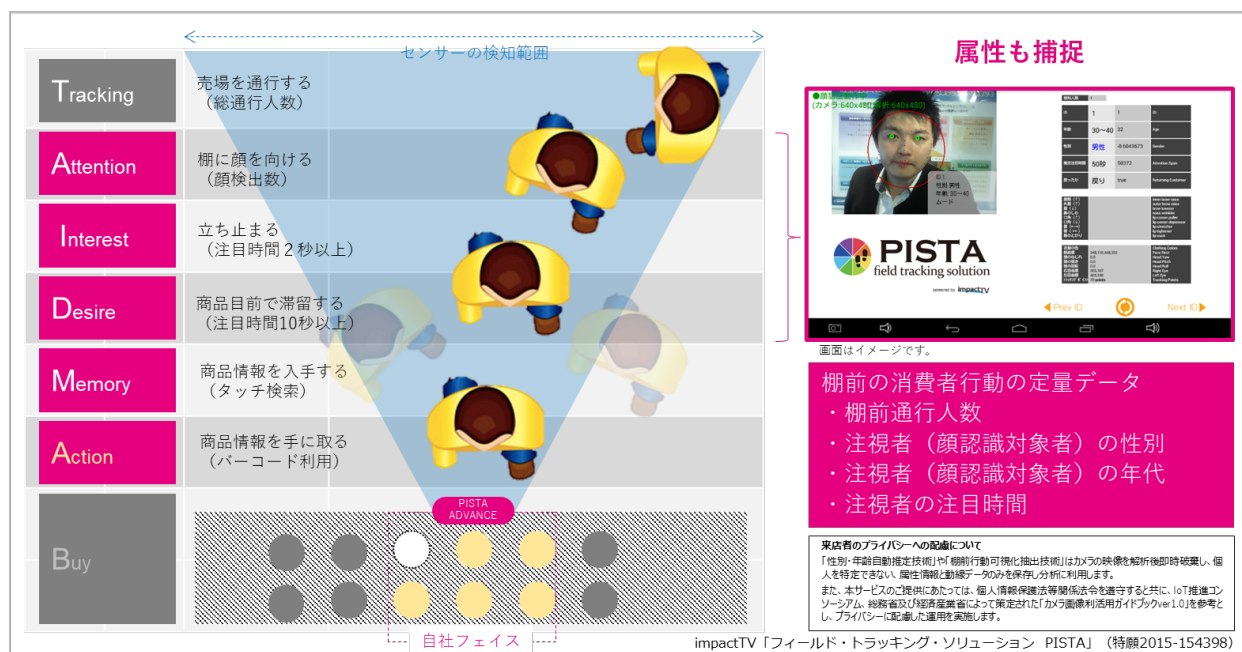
センサーの検知範囲

Tracking
売場を通行する
（総通行人数）

Attention
棚に顔を向ける
（顔検出数）

Interest
立ち止まる
（注目時間２秒以上）

Desire
商品目前で滞留する
（注目時間10秒以上）

Memory
商品情報を入手する
（タッチ検索）

Action
商品情報を手に取る
（バーコード利用）

Buy

PISTA ADVANCE

自社フェイス

属性も捕捉

(カメラ:640x480 解析:640x480)

30~40
男性
50秒
戻り

PISTA
field tracking solution
powered by impactTV

Prev ID
Next ID

画面はイメージです。

棚前の消費者行動の定量データ
・棚前通行人数
・注視者（顔認識対象者）の性別
・注視者（顔認識対象者）の年代
・注視者の注目時間

来店者のプライバシーへの配慮について
「性別・年齢自動推定技術」や「棚前行動可視化抽出技術」はカメラの映像を解析後即時破棄し、個人を特定できない、属性情報と動線データのみを保存し分析に利用します。
また、本サービスのご提供にあたっては、個人情報保護法等関係法令を遵守すると共に、IoT推進コンソーシアム、総務省及び経済産業省によって策定された「カメラ画像利活用ガイドブックver1.0」を参考とし、プライバシーに配慮した運用を実施します。

impactTV「フィールド・トラッキング・ソリューション PISTA」（特願2015-154398）